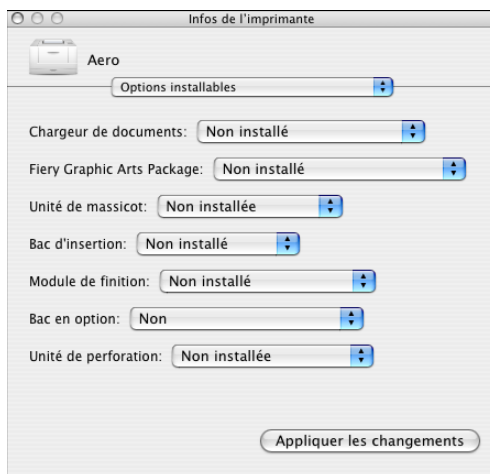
Infos de l'imprimante

Aero

Options installables

Chargeur de documents: Non installé

Fiery Graphic Arts Package: Non installé

Unité de massicot: Non installée

Bac d'insertion: Non installé

Module de finition: Non installé

Bac en option: Non

Unité de perforation: Non installée

Appliquer les changements